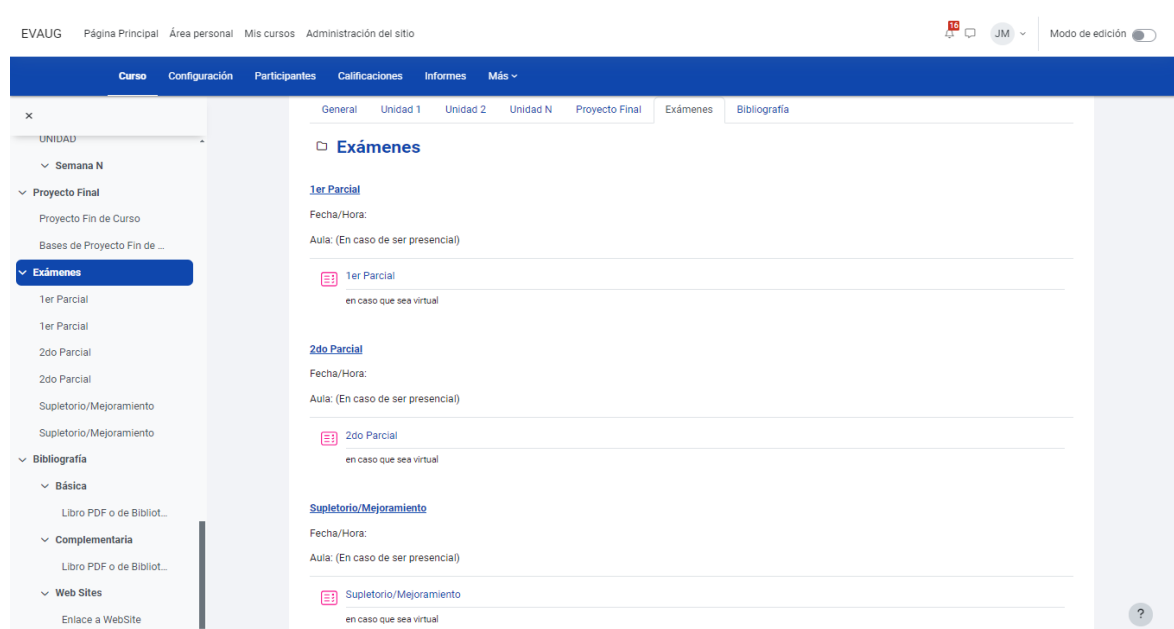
EVAUG Página Principal Área personal Mis cursos Administración del sitio

16 JM Modo de edición

Curso Configuración Participantes Calificaciones Informes Más

×

UNIDAD

Semana N

Proyecto Final

Proyecto Fin de Curso

Bases de Proyecto Fin de ...

Exámenes

1er Parcial

1er Parcial

2do Parcial

2do Parcial

Supletorio/Mejoramiento

Supletorio/Mejoramiento

Bibliografía

Básica

Libro PDF o de Bibliot...

Complementaria

Libro PDF o de Bibliot...

Web Sites

Enlace a WebSite

General Unidad 1 Unidad 2 Unidad N Proyecto Final Exámenes Bibliografía

Exámenes

1er Parcial

Fecha/Hora:

Aula: (En caso de ser presencial)

1er Parcial

en caso que sea virtual

2do Parcial

Fecha/Hora:

Aula: (En caso de ser presencial)

2do Parcial

en caso que sea virtual

Supletorio/Mejoramiento

Fecha/Hora:

Aula: (En caso de ser presencial)

Supletorio/Mejoramiento

en caso que sea virtual

?